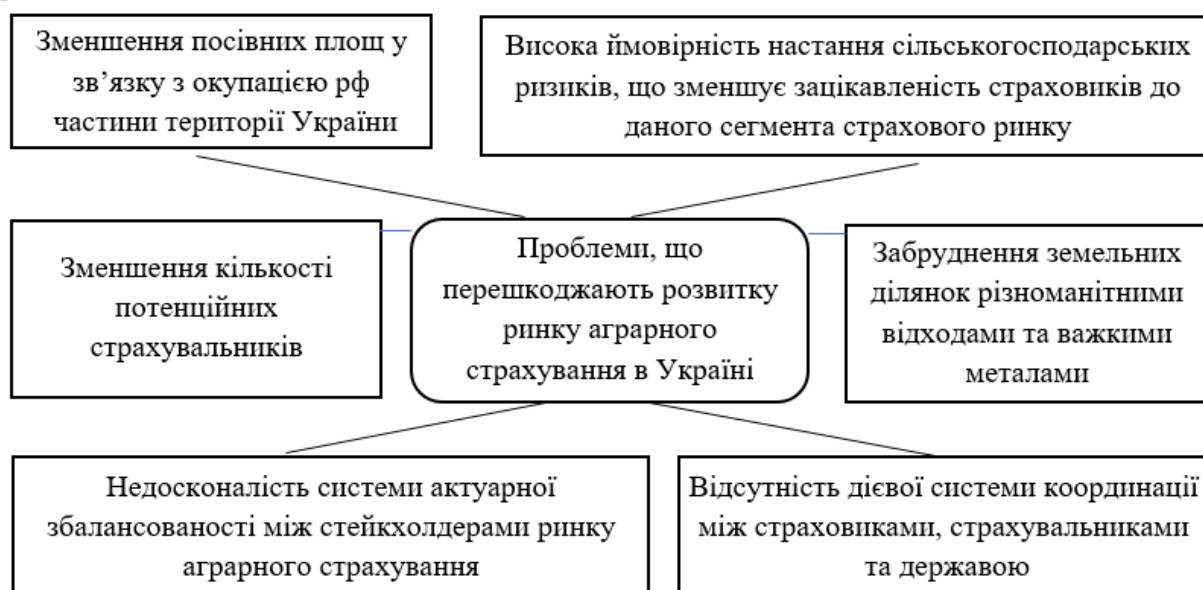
Зменшення посівних площ у зв'язку з окупацією рф частини території України

Висока ймовірність настання сільськогосподарських ризиків, що зменшує зацікавленість страховиків до даного сегмента страхового ринку

Зменшення кількості потенційних страхувальників

Проблеми, що перешкоджають розвитку ринку аграрного страхування в Україні

Забруднення земельних ділянок різноманітними відходами та важкими металами

Недосконалість системи актуарної збалансованості між стейкхолдерами ринку аграрного страхування

Відсутність дієвої системи координації між страховиками, страхувальниками та державою